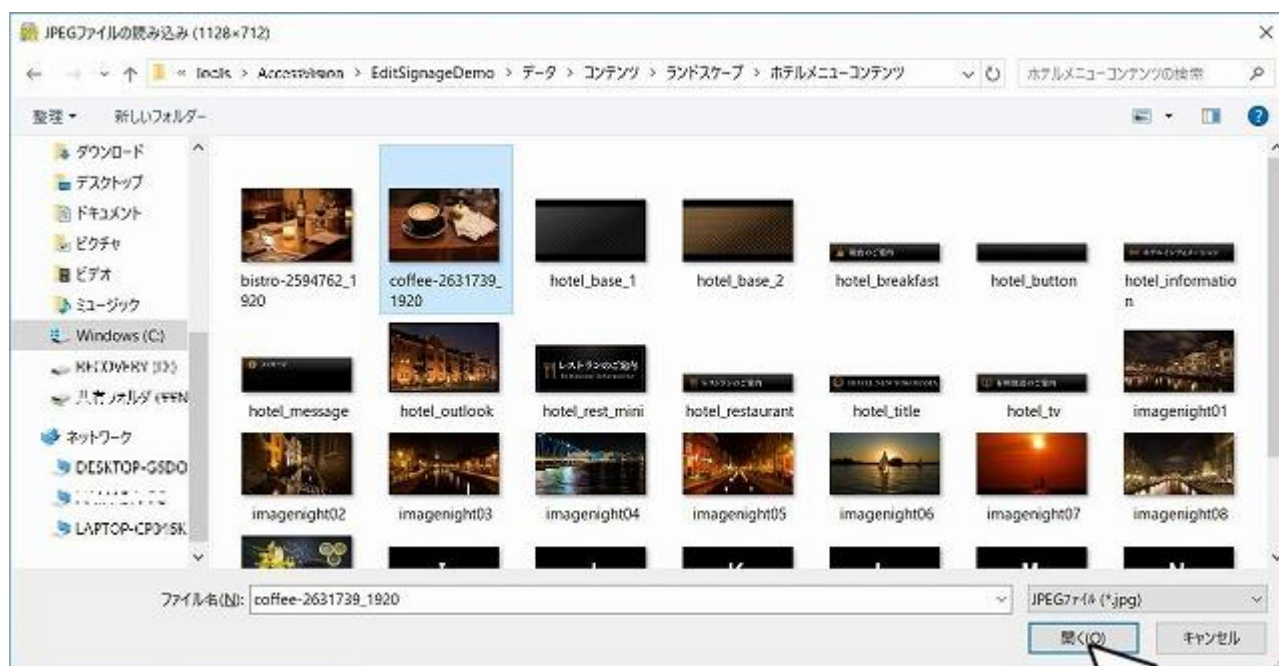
JPEGファイルの読み込み (1128×712)

« locls > Accesswiena > EditSignageDemo > データ > コンテンツ > ランドスケープ > ホテルメニューコンテンツ

ホテルメニューコンテンツの検索

整理 ▾ 新しいフォルダー

ダウンロード
デスクトップ
ドキュメント
ピクチャ
ビデオ
ミュージック
Windows (C:)
RECOVERY (D:)
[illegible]
ネットワーク
DESKTOP-GSDO
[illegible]
LAPTOP-CP3I5K

bistro-2594762_1920
coffee-2631739_1920
hotel_base_1
hotel_base_2
hotel_breakfast
hotel_button
hotel_information
hotel_message
hotel_outlook
hotel_rest_mini
hotel_restaurant
hotel_title
hotel_tv
imagenight01
imagenight02
imagenight03
imagenight04
imagenight05
imagenight06
imagenight07
imagenight08

レストランのご案内

ファイル名(N): coffee-2631739_1920

JPEGファイル (*.jpg)

開く(O)
キャンセル